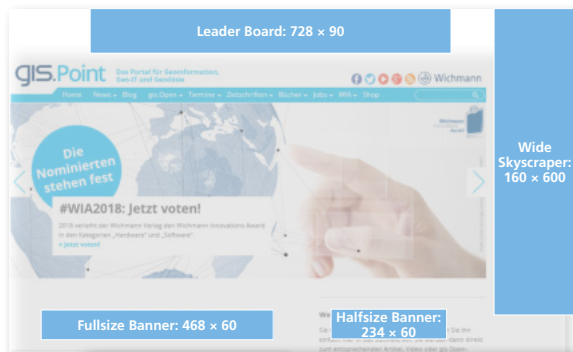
Leader Board: 728 × 90

gis.Point Das Portal für Geoinformation, Geo-IT und Geodäsie

Wichmann

Home News Blog gis.Open Termine Zeitschriften Bücher Jobs Wiki Shop

Die Nominierten stehen fest

#WIA2018: Jetzt voten!

2018 verleiht der Wichmann Verlag den Wichmann Innovations Award in den Kategorien „Hardware" und „Software"

» Jetzt voten!

Wide Skyscraper: 160 × 600

Fullsize Banner: 468 × 60

Halfsize Banner: 234 × 60

We

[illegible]